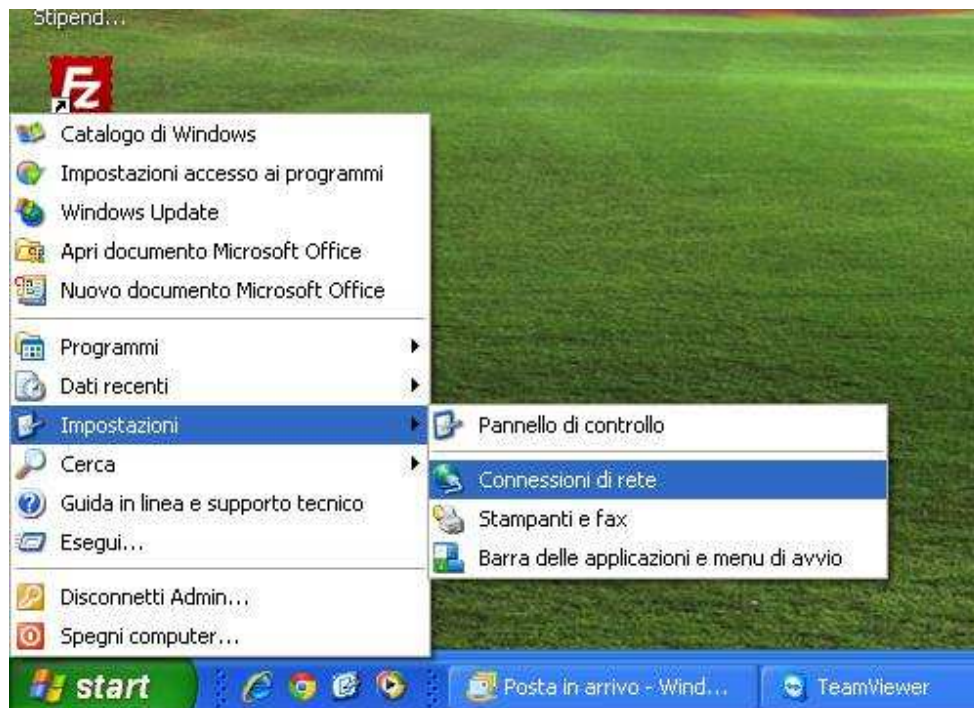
Stipend...

Catalogo di Windows
Impostazioni accesso ai programmi
Windows Update
Apri documento Microsoft Office
Nuovo documento Microsoft Office

Programmi
Dati recenti
Impostazioni
Cerca
Guida in linea e supporto tecnico
Esegui...

Disconnetti Admin...
Spegni computer...

Pannello di controllo
Connessioni di rete
Stampanti e fax
Barra delle applicazioni e menu di avvio

start
Posta in arrivo - Wind...
TeamViewer